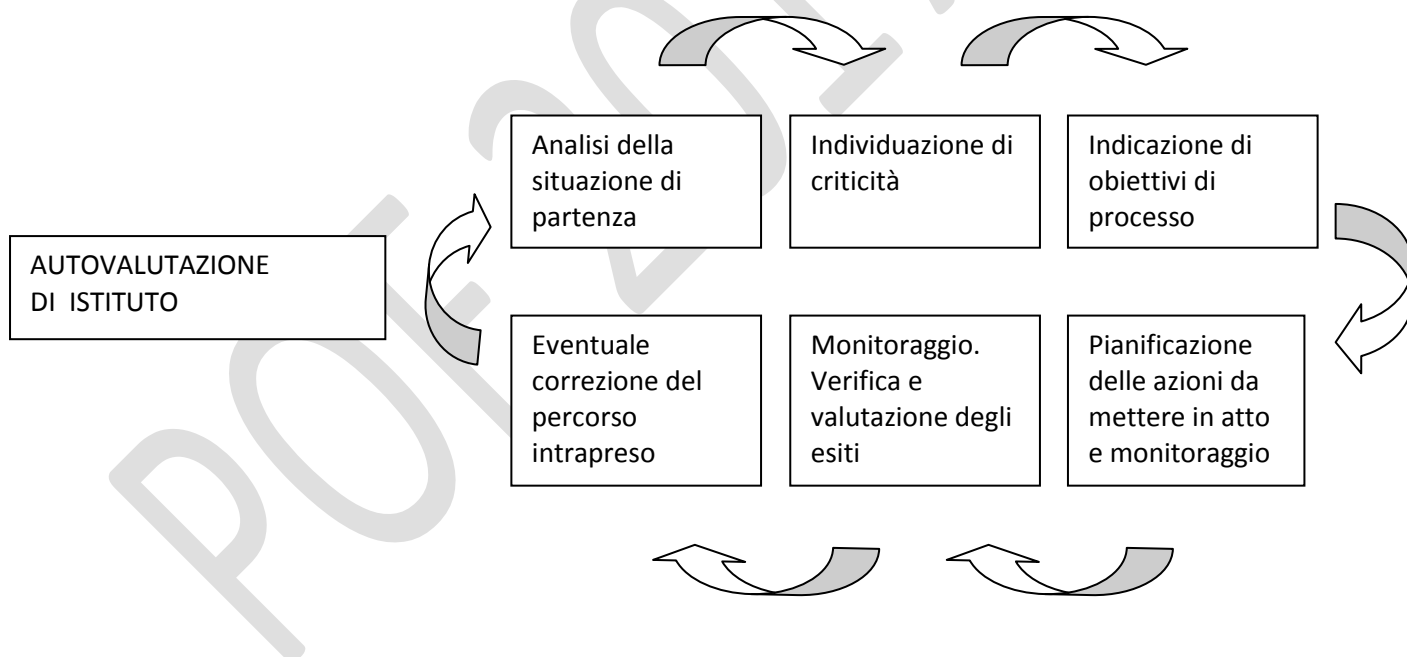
AUTOVALUTAZIONE DI ISTITUTO

Analisi della situazione di partenza

Individuazione di criticità

Indicazione di obiettivi di processo

Pianificazione delle azioni da mettere in atto e monitoraggio

Monitoraggio. Verifica e valutazione degli esiti

Eventuale correzione del percorso intrapreso

POF 20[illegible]